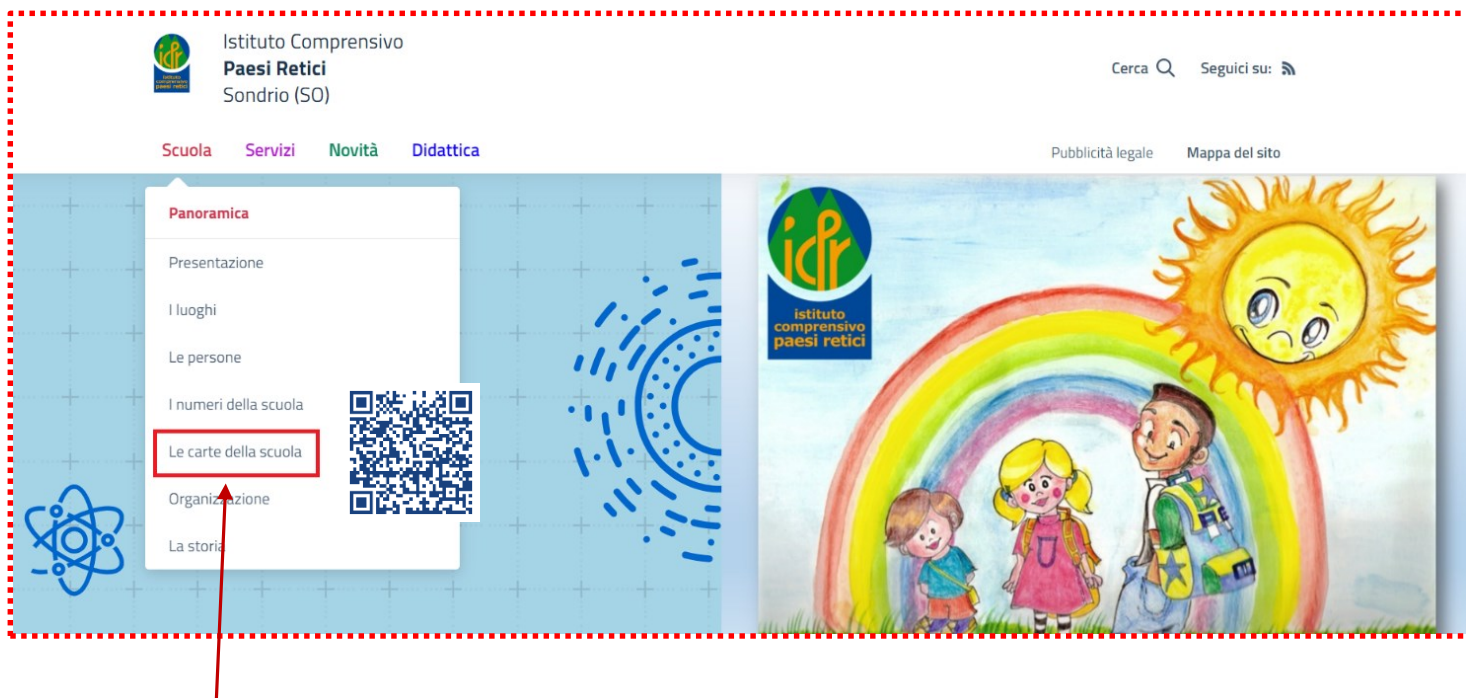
icpr istituto comprensivo paesi retici

Istituto Comprensivo
Paesi Retici
Sondrio (SO)

Cerca
Seguici su:

Scuola Servizi Novità Didattica

Pubblicità legale
Mappa del sito

Panoramica
Presentazione
I luoghi
Le persone
I numeri della scuola
Le carte della scuola
Organizzazione
La storia

icpr
istituto comprensivo paesi retici